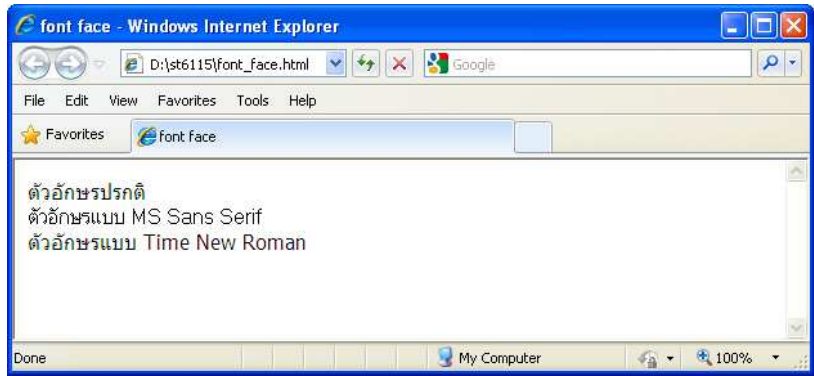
font face - Windows Internet Explorer

D:\st6115\font_face.html

Google

File Edit View Favorites Tools Help

Favorites

font face

ตัวอักษรปรกติ
ตัวอักษรแบบ MS Sans Serif
ตัวอักษรแบบ Time New Roman

Done

My Computer

100%